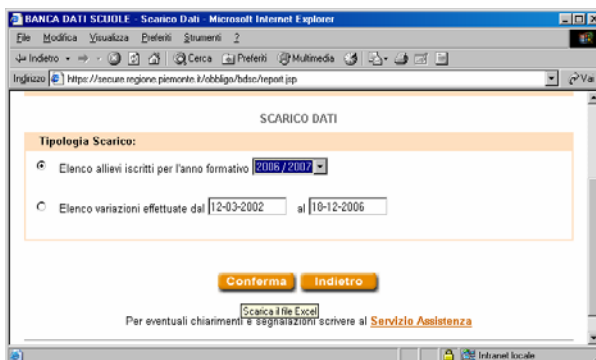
BANCA DATI SCUOLE - Scarico Dati - Microsoft Internet Explorer

File Modifica Visualizza Preferiti Strumenti ?

Indietro Cerca Preferiti Multimedia

Indirizzo https://secure.regione.piemonte.it/obbligo/bdsc/report.jsp

Va

SCARICO DATI

Tipologia Scarico:

Elenco allievi iscritti per l'anno formativo 2006 / 2007

Elenco variazioni effettuate dal 12-03-2002 al 18-12-2006

Conferma Indietro

Scarica il file Excel

Per eventuali chiarimenti e segnalazioni scrivere al Servizio Assistenza

Intranet locale